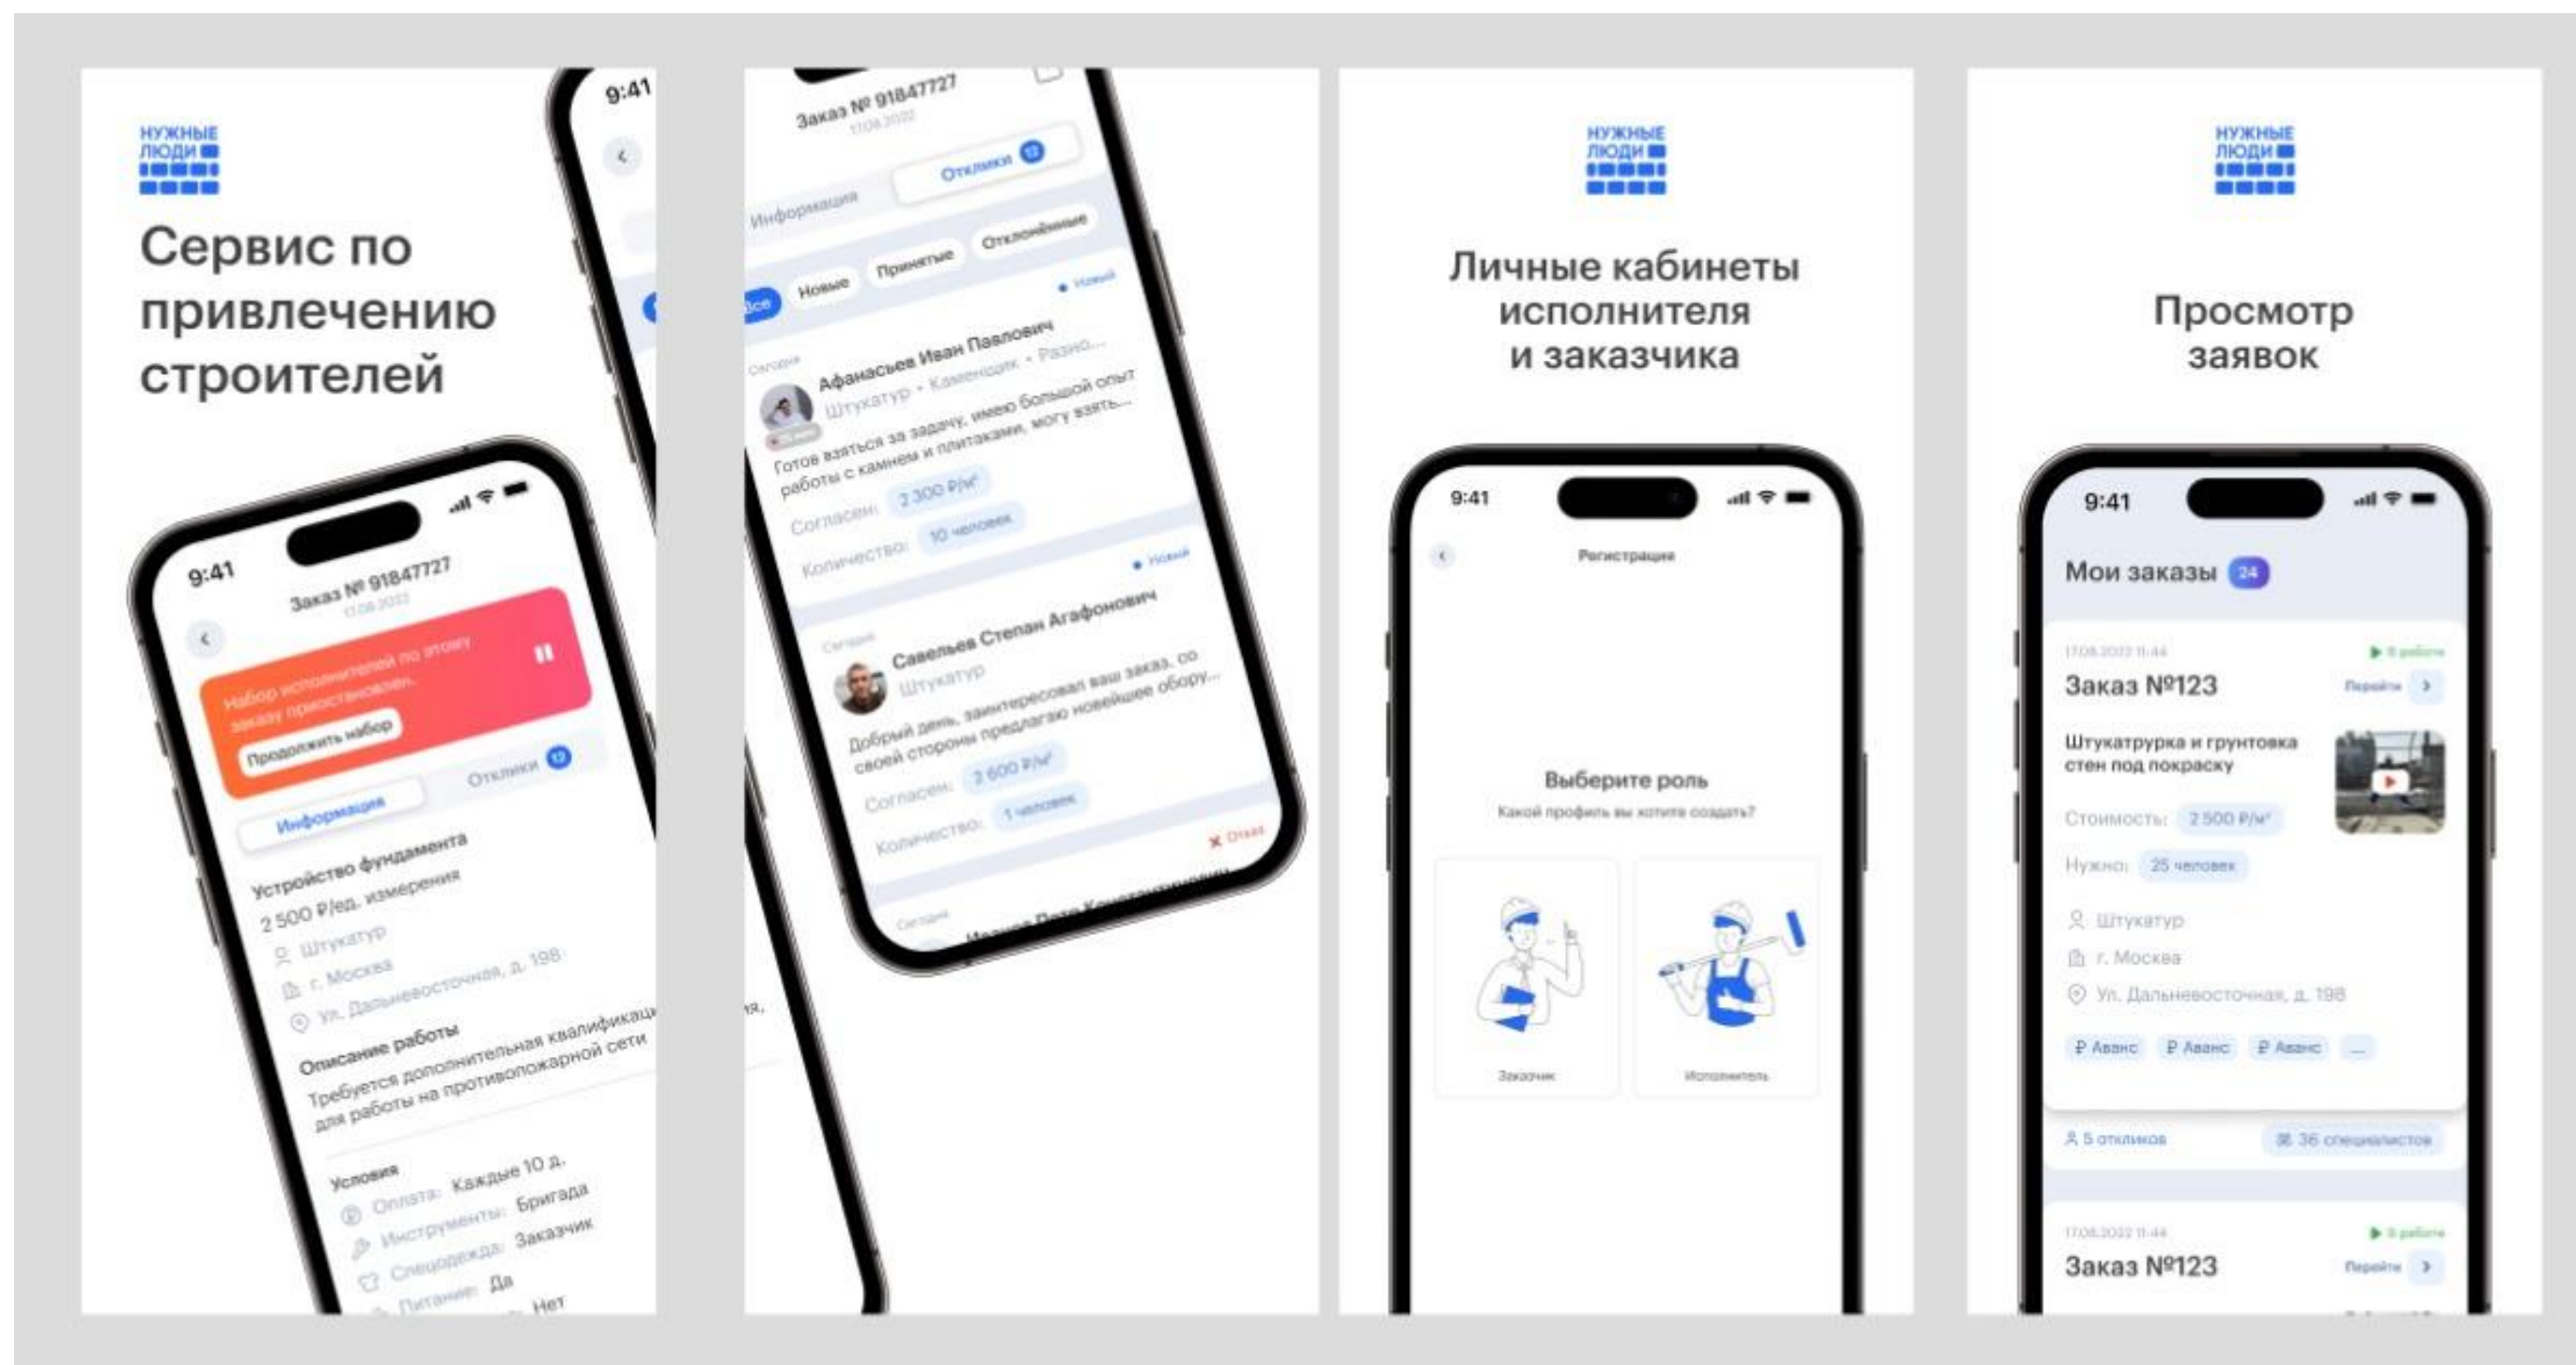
НУЖНЫЕ ЛЮДИ

Сервис по привлечению строителей

9:41

9:41
Заказ № 91847727
17.08.2022

Набор исполнителей по этому заказу приостановлен.
Продолжить набор

Информация
Отклики 12

Устройство фундамента
2 500 ₽/ед. измерения
Штукатур
г. Москва
Ул. Дальневосточная, д. 198

Описание работы
Требуется дополнительная квалификация для работы на противопожарной сети

Условия
Оплата: Каждые 10 д.
Инструменты: Бригада
Спецодежда: Заказчик
Питание: Да
Нет

Заказ № 91847727
17.08.2022
Информация
Отклики 12
Все
Новые
Принятые
Отклонённые
Новый
Сегодня
Афанасьев Иван Павлович
Штукатур • Каменщик • Разно...
Готов взяться за задачу, имею большой опыт работы с камнем и плитками, могу взять...
Согласен: 2 300 ₽/м²
Количество: 10 человек
Новый
Сегодня
Савельев Степан Агафонович
Штукатур
Добрый день, заинтересовал ваш заказ, со своей стороны предлагаю новейшее обору...
Согласен: 2 600 ₽/м²
Количество: 1 человек
Отказ
Сегодня

НУЖНЫЕ ЛЮДИ

Личные кабинеты исполнителя и заказчика

9:41
Регистрация
Выберите роль
Какой профиль вы хотите создать?
Заказчик
Исполнитель

НУЖНЫЕ ЛЮДИ

Просмотр заявок

9:41
Мои заказы 24
17.08.2022 11:44
В работе
Заказ №123
Перейти
Штукатрурка и грунтовка стен под покраску
Стоимость: 2 500 ₽/м²
Нужно: 25 человек
Штукатур
г. Москва
Ул. Дальневосточная, д. 198
₽ Аванс
₽ Аванс
₽ Аванс
...
5 откликов
36 специалистов
17.08.2022 11:44
В работе
Заказ №123
Перейти